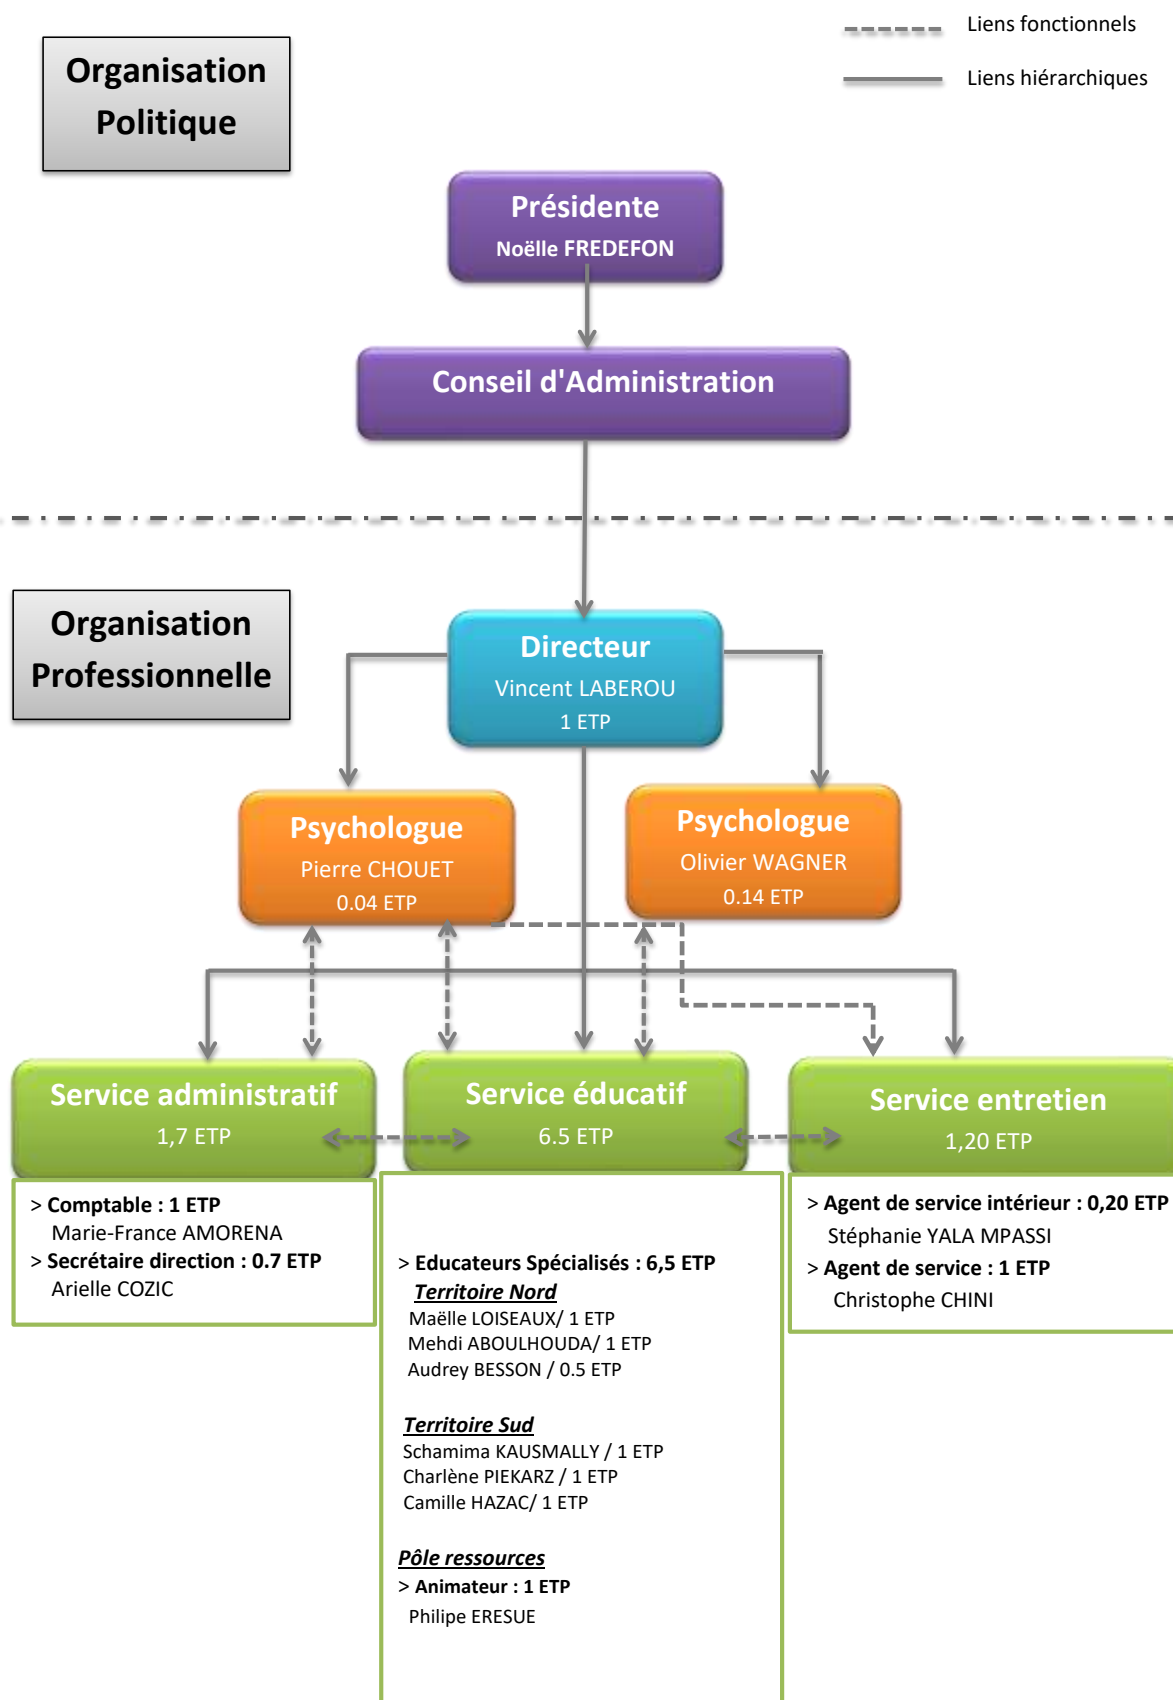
Liens fonctionnels

Liens hiérarchiques

Organisation Politique

Présidente
Noëlle FREDEFON

Conseil d'Administration

Organisation Professionnelle

Directeur
Vincent LABEROU
1 ETP

Psychologue
Pierre CHOUET
0.04 ETP

Psychologue
Olivier WAGNER
0.14 ETP

Service administratif
1,7 ETP

Service éducatif
6.5 ETP

Service entretien
1,20 ETP

> Comptable : 1 ETP
Marie-France AMORENA
> Secrétaire direction : 0.7 ETP
Arielle COZIC

> Educateurs Spécialisés : 6,5 ETP
Territoire Nord
Maëlle LOISEAUX/ 1 ETP
Mehdi ABOULHOUDA/ 1 ETP
Audrey BESSON / 0.5 ETP

Territoire Sud
Schamima KAUSMALLY / 1 ETP
Charlène PIEKARZ / 1 ETP
Camille HAZAC/ 1 ETP

Pôle ressources
> Animateur : 1 ETP
Philipe ERESUE

> Agent de service intérieur : 0,20 ETP
Stéphanie YALA MPASSI
> Agent de service : 1 ETP
Christophe CHINI